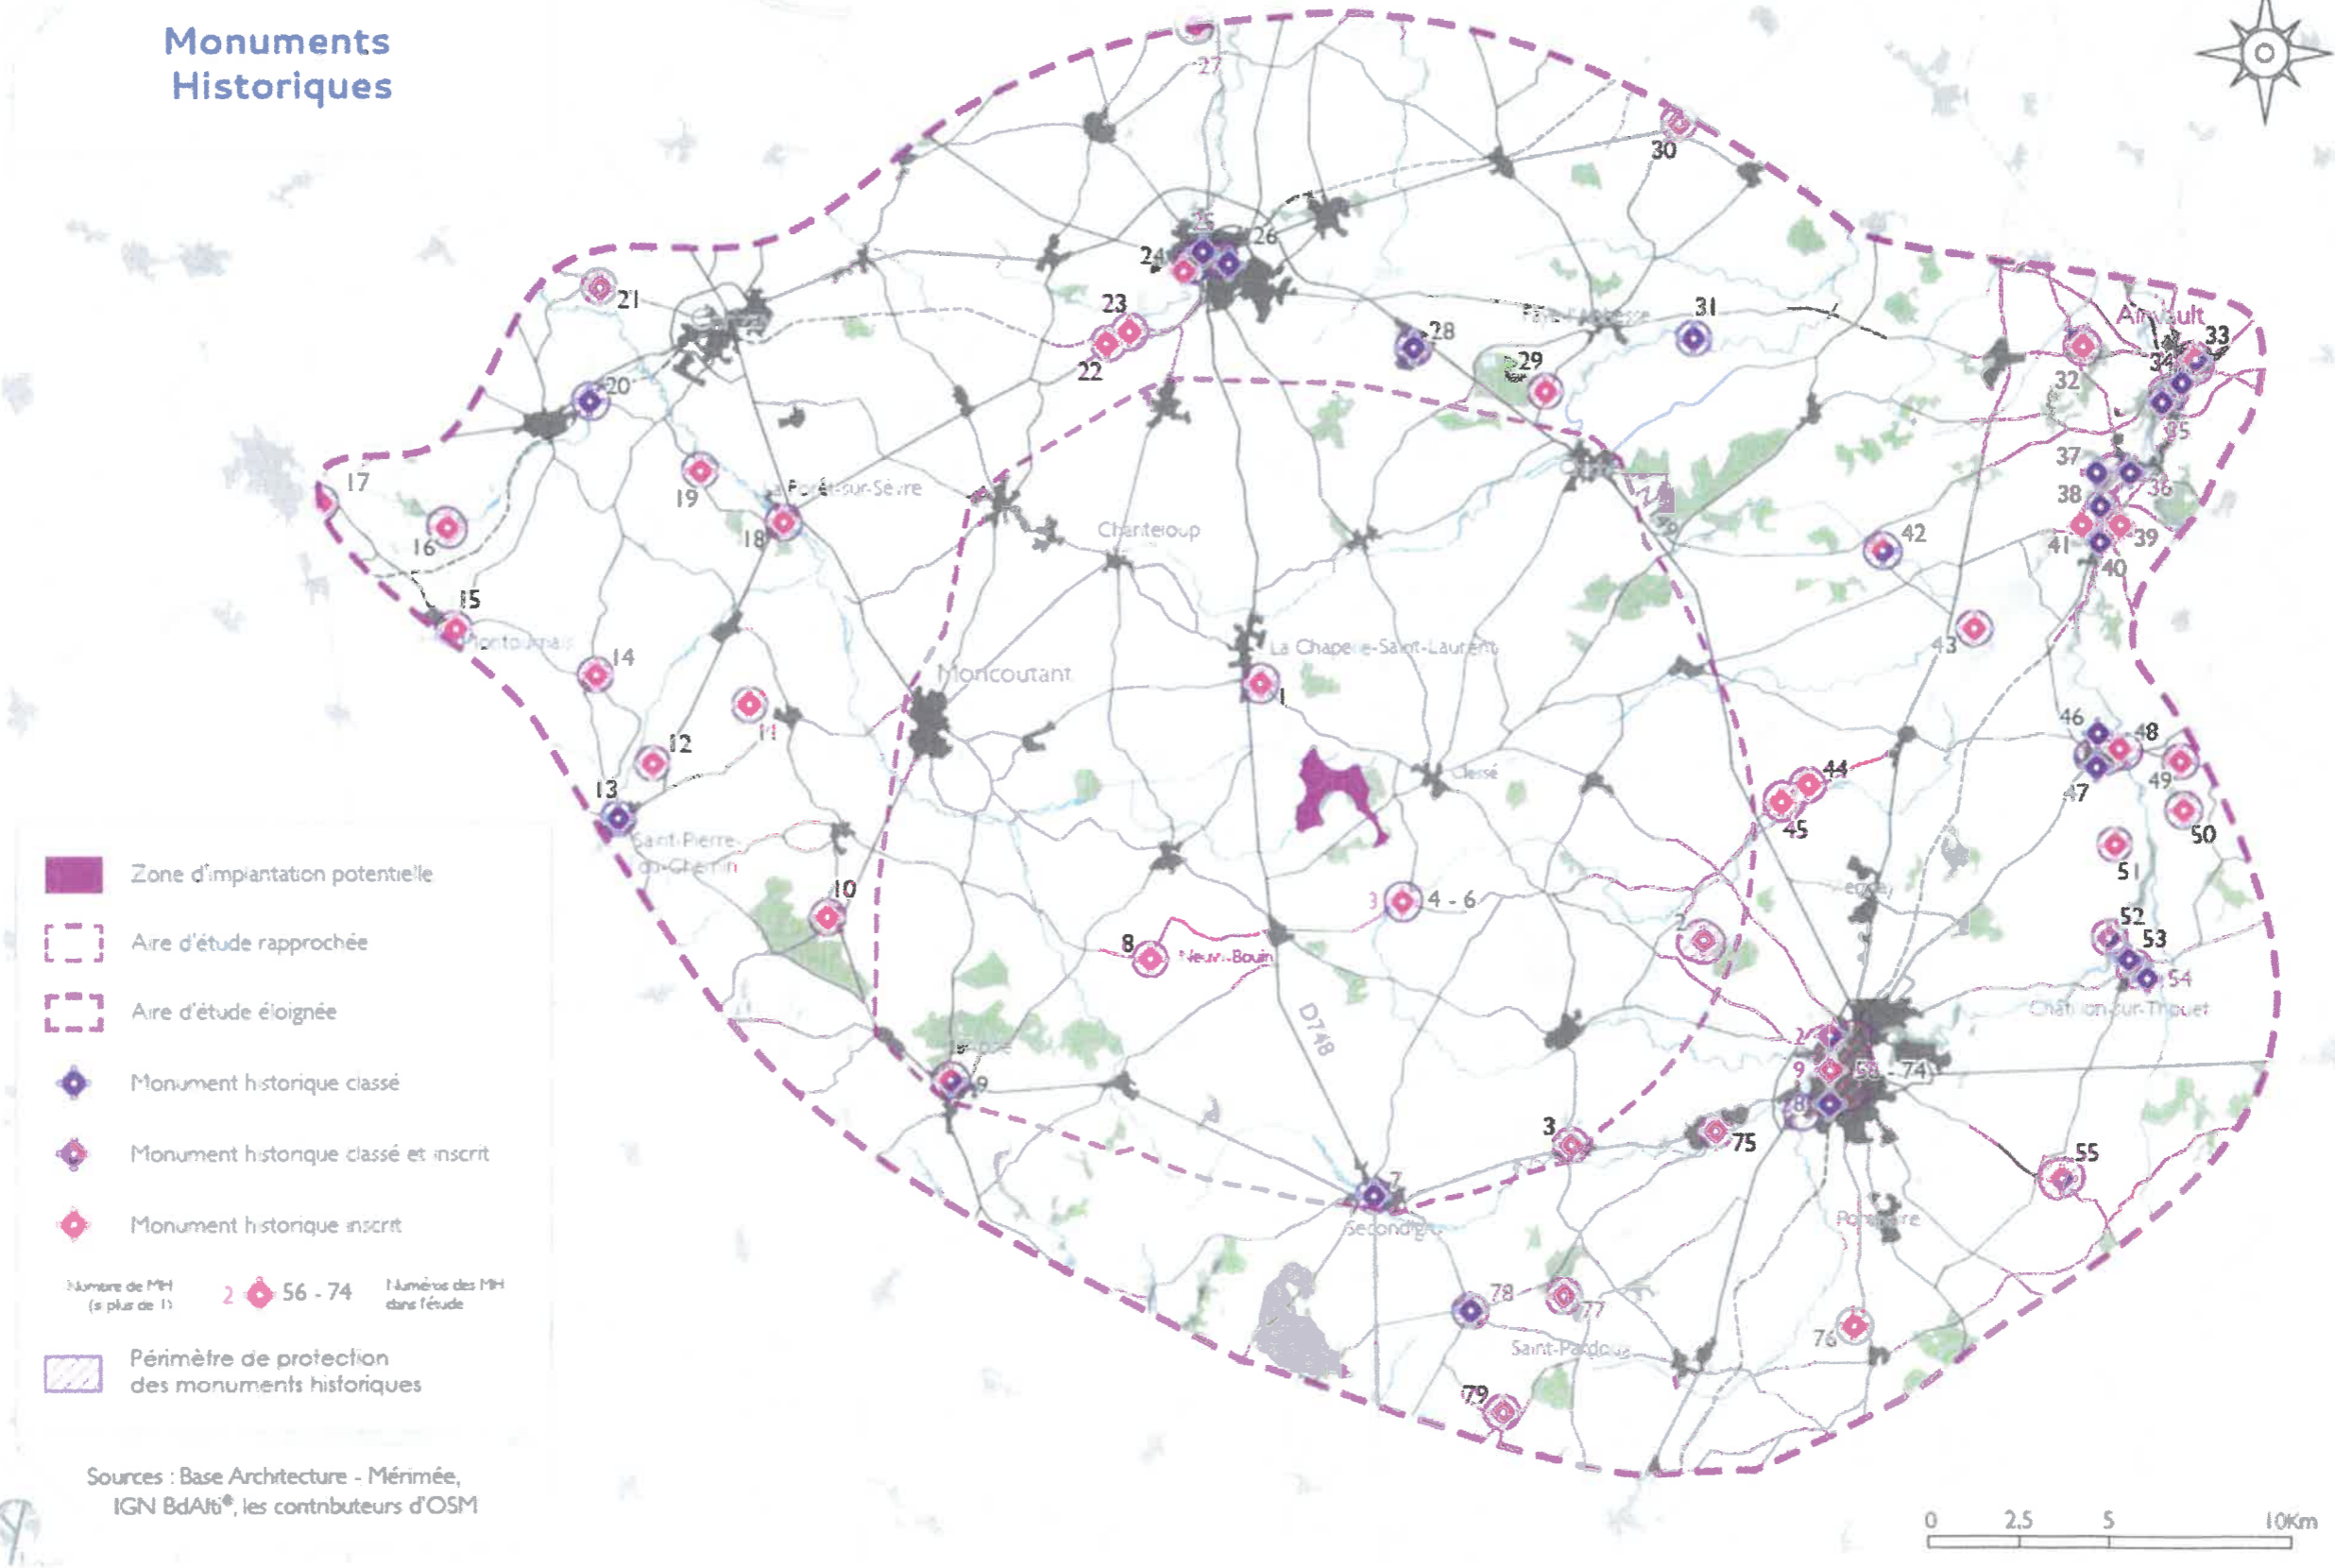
Monuments Historiques

27
30
25
24
26
21
23
22
28
31
29
Airvault
33
34
32
35
20
17
16
19
La Forêt-sur-Sèvre
18
Chanteloup
37
36
38
41
39
40
42
15
Montournais
14
La Chapelle-Saint-Laurent
43
Moncoutant
1
11
12
46
48
44
13
Clessé
49
47
45
50
Saint-Pierre-du-Chemin
51
10
3
4 - 6
52
53
8
Neuvy-Bouin
54
Châtillon-sur-Thouet
D748
2
9
56 - 74
9
3
75
55
7
Secondigny
Pompaire
78
77
Saint-Pardoux
76
79

Zone d'implantation potentielle
Aire d'étude rapprochée
Aire d'étude éloignée
Monument historique classé
Monument historique classé et inscrit
Monument historique inscrit
Nombre de MH (si plus de 1)
2
56 - 74
Numéros des MH dans l'étude
Périmètre de protection des monuments historiques

Sources : Base Architecture - Mérimée, IGN BdAlti®, les contributeurs d'OSM

0
2.5
5
10Km